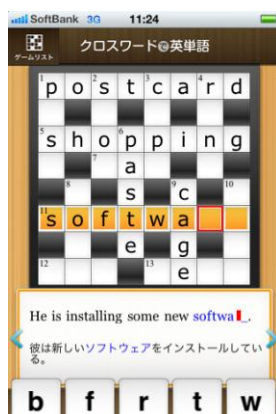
SoftBank 3G 11:24

ゲームリスト クロスワード@英単語

| 1 p | o | s | t | c | a | r | d |
|---|---|---|---|---|---|---|---|
| | | | | | | | |
| 5 s | h | o | 6 p | p | i | n | g |
| | | 7 | a | | | | |
| | 8 | | s | | 9 c | | 10 |
| 11 s | o | f | t | w | a | | |
| | | | e | | g | | |
| 12 | | | d | 13 | e | | |

He is installing some new softwa_.

彼は新しいソフトウェアをインストールしている。

b f r t w